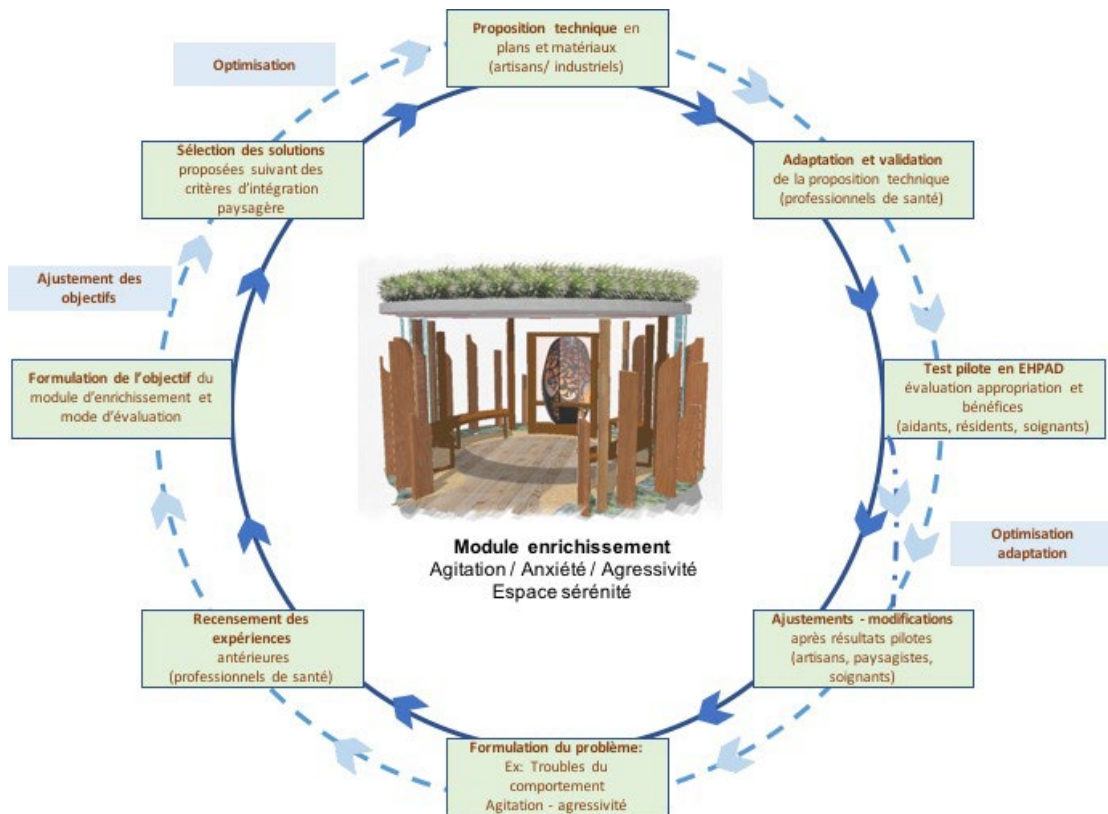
Proposition technique en plans et matériaux (artisans/ industriels)

Adaptation et validation de la proposition technique (professionnels de santé)

Test pilote en EHPAD évaluation appropriation et bénéfices (aidants, résidents, soignants)

Optimisation adaptation

Ajustements - modifications après résultats pilotes (artisans, paysagistes, soignants)

Formulation du problème: Ex: Troubles du comportement Agitation - agressivité

Recensement des expériences antérieures (professionnels de santé)

Formulation de l'objectif du module d'enrichissement et mode d'évaluation

Ajustement des objectifs

Sélection des solutions proposées suivant des critères d'intégration paysagère

Optimisation

Module enrichissement
Agitation / Anxiété / Agressivité
Espace sérénité